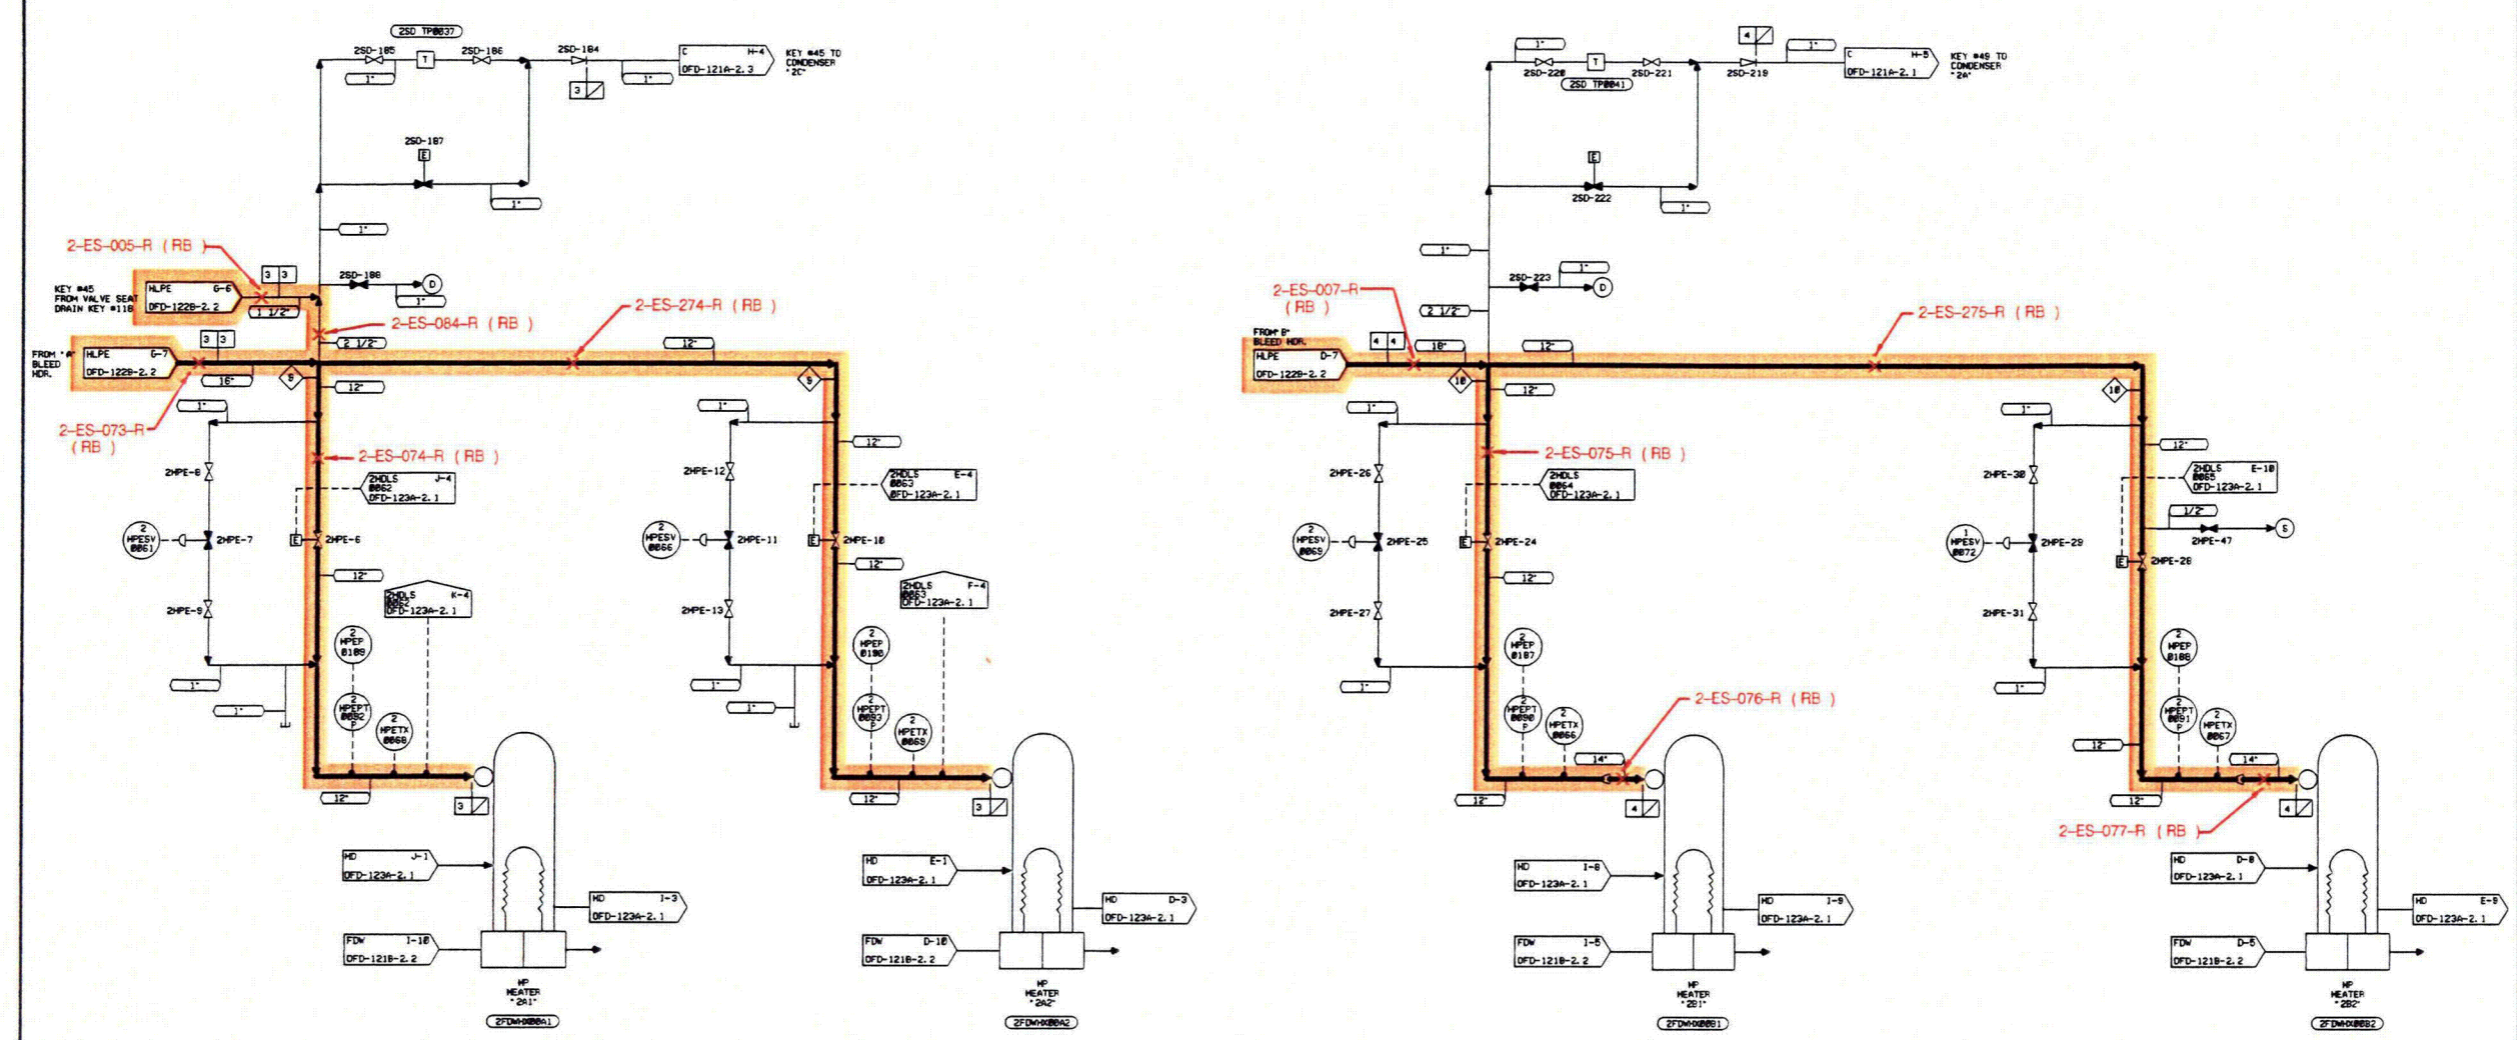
2SD TP0037
2SD-185
T
2SD-186
2SD-184
C H-4
OFD-121A-2.3
KEY #45 TO CONDENSER "2C"
1"
3
1"
2SD-187
E
1"
1"
2-ES-005-R (RB)
3 3
2SD-188
D
1"
KEY #45 FROM VALVE SEAT DRAIN KEY #118
HLPE G-6
OFD-122B-2.2
1 1/2"
2-ES-084-R (RB)
2-ES-274-R (RB)
3 3
2 1/2"
12"
FROM "A" BLEED HDR.
HLPE G-7
OFD-122B-2.2
16"
8
12"
9
2-ES-073-R (RB)
1"
1"
2-ES-074-R (RB)
12"
2HPE-8
2HPE-12
2HDLS J-4
0062
OFD-123A-2.1
2HDLS E-4
0063
OFD-123A-2.1
2 HPESV 0061
2HPE-7
E
2HPE-6
2 HPESV 0066
2HPE-11
E
2HPE-10
12"
12"
2HDLS K-4
0062
OFD-123A-2.1
2HDLS F-4
0063
OFD-123A-2.1
2HPE-9
2HPE-13
2 HPEP 0189
2 HPEP 0190
1"
1"
1"
1"
2 HPEPT 0092 P
2 HPETX 0068
2 HPEPT 0093 P
2 HPETX 0069
12"
12"
3
3
HD J-1
OFD-123A-2.1
HD E-1
OFD-123A-2.1
HD I-3
OFD-123A-2.1
HD D-3
OFD-123A-2.1
FDW I-10
OFD-121B-2.2
FDW D-10
OFD-121B-2.2
HP HEATER "2A1"
2FDWHX00A1
HP HEATER "2A2"
2FDWHX00A2
1"
2SD-220
T
2SD-221
2SD TP0041
4
1"
2SD-219
C H-5
OFD-121A-2.1
KEY #49 TO CONDENSER "2A"
E
2SD-222
1"
1"
2SD-223
1"
D
2-ES-007-R (RB)
2 1/2"
2-ES-275-R (RB)
FROM B" BLEED HDR.
4 4
HLPE D-7
OFD-122B-2.2
18"
12"
10
12"
10
1"
1"
2-ES-075-R (RB)
12"
2HPE-26
2HDLS 0064
OFD-123A-2.1
2HPE-30
2HDLS E-10
0065
OFD-123A-2.1
1/2"
2HPE-47
5
2 HPESV 0069
2HPE-25
E
2HPE-24
1 HPESV 0072
2HPE-29
E
2HPE-28
12"
2HPE-27
2HPE-31
2 HPEP 0187
2 HPEP 0188
1"
1"
2-ES-076-R (RB)
2 HPEPT 0090 P
2 HPETX 0066
2 HPEPT 0091 P
2 HPETX 0067
12"
14"
14"
12"
12"
4
4
2-ES-077-R (RB)
HD I-8
OFD-123A-2.1
HD D-8
OFD-123A-2.1
HD I-9
OFD-123A-2.1
HD E-9
OFD-123A-2.1
FDW I-8
OFD-121B-2.2
FDW D-5
OFD-121B-2.2
HP HEATER "2B1"
2FDWHX00B1
HP HEATER "2B2"
2FDWHX00B2